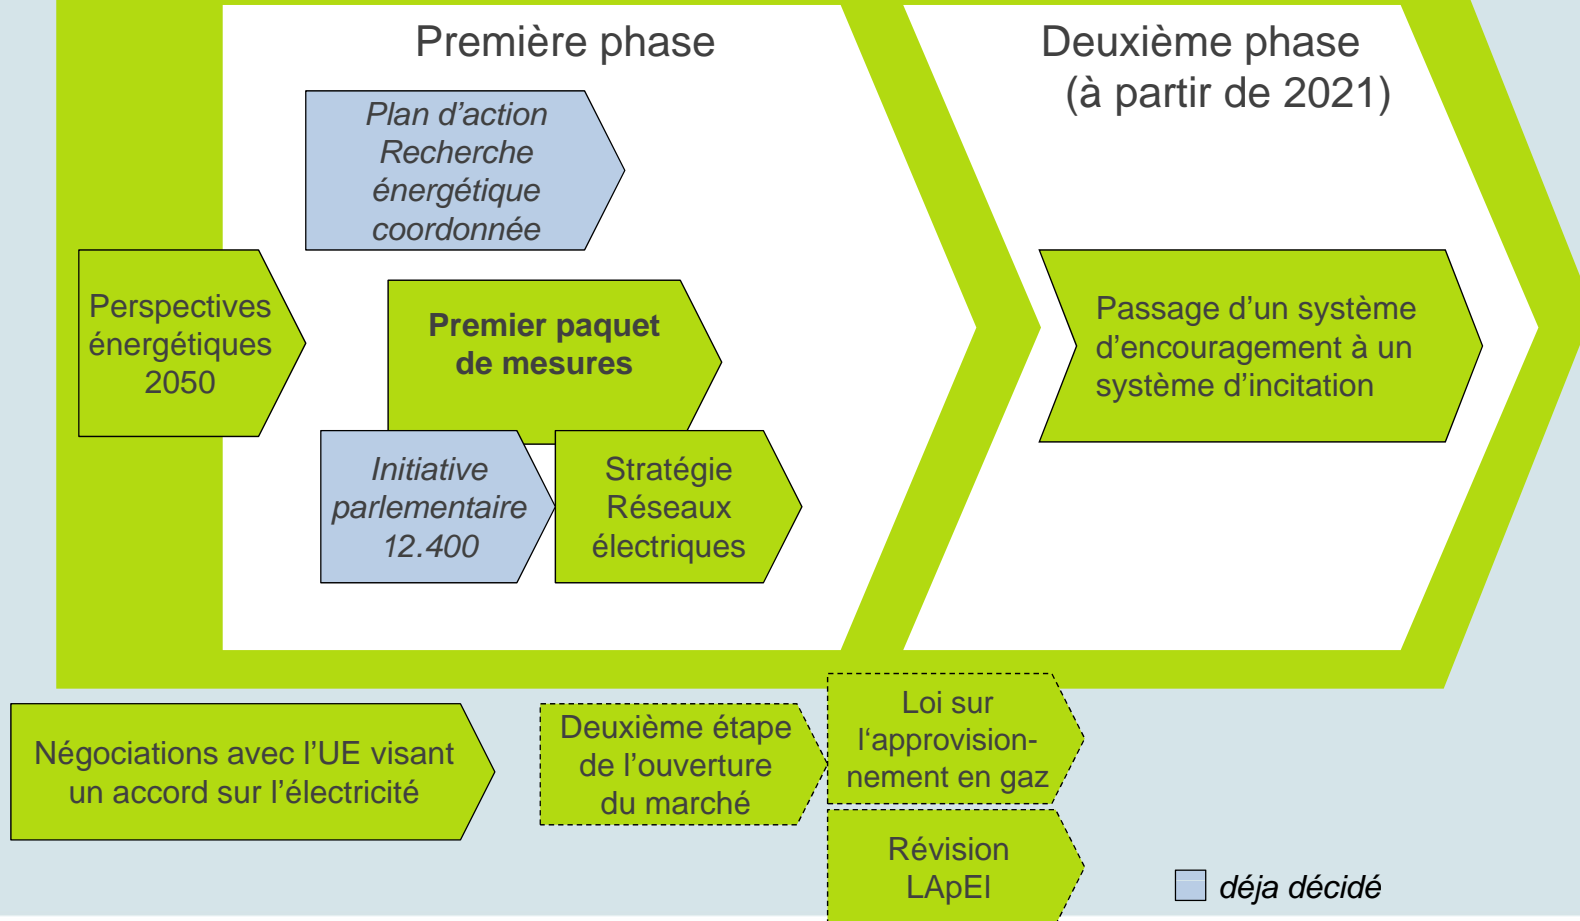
Première phase

Deuxième phase (à partir de 2021)

Plan d’action Recherche énergétique coordonnée

Perspectives énergétiques 2050

Premier paquet de mesures

Initiative parlementaire 12.400

Stratégie Réseaux électriques

Passage d’un système d’encouragement à un système d’incitation

Négociations avec l’UE visant un accord sur l’électricité

Deuxième étape de l’ouverture du marché

Loi sur l‘approvisionnement en gaz

Révision LApEI

déja décidé